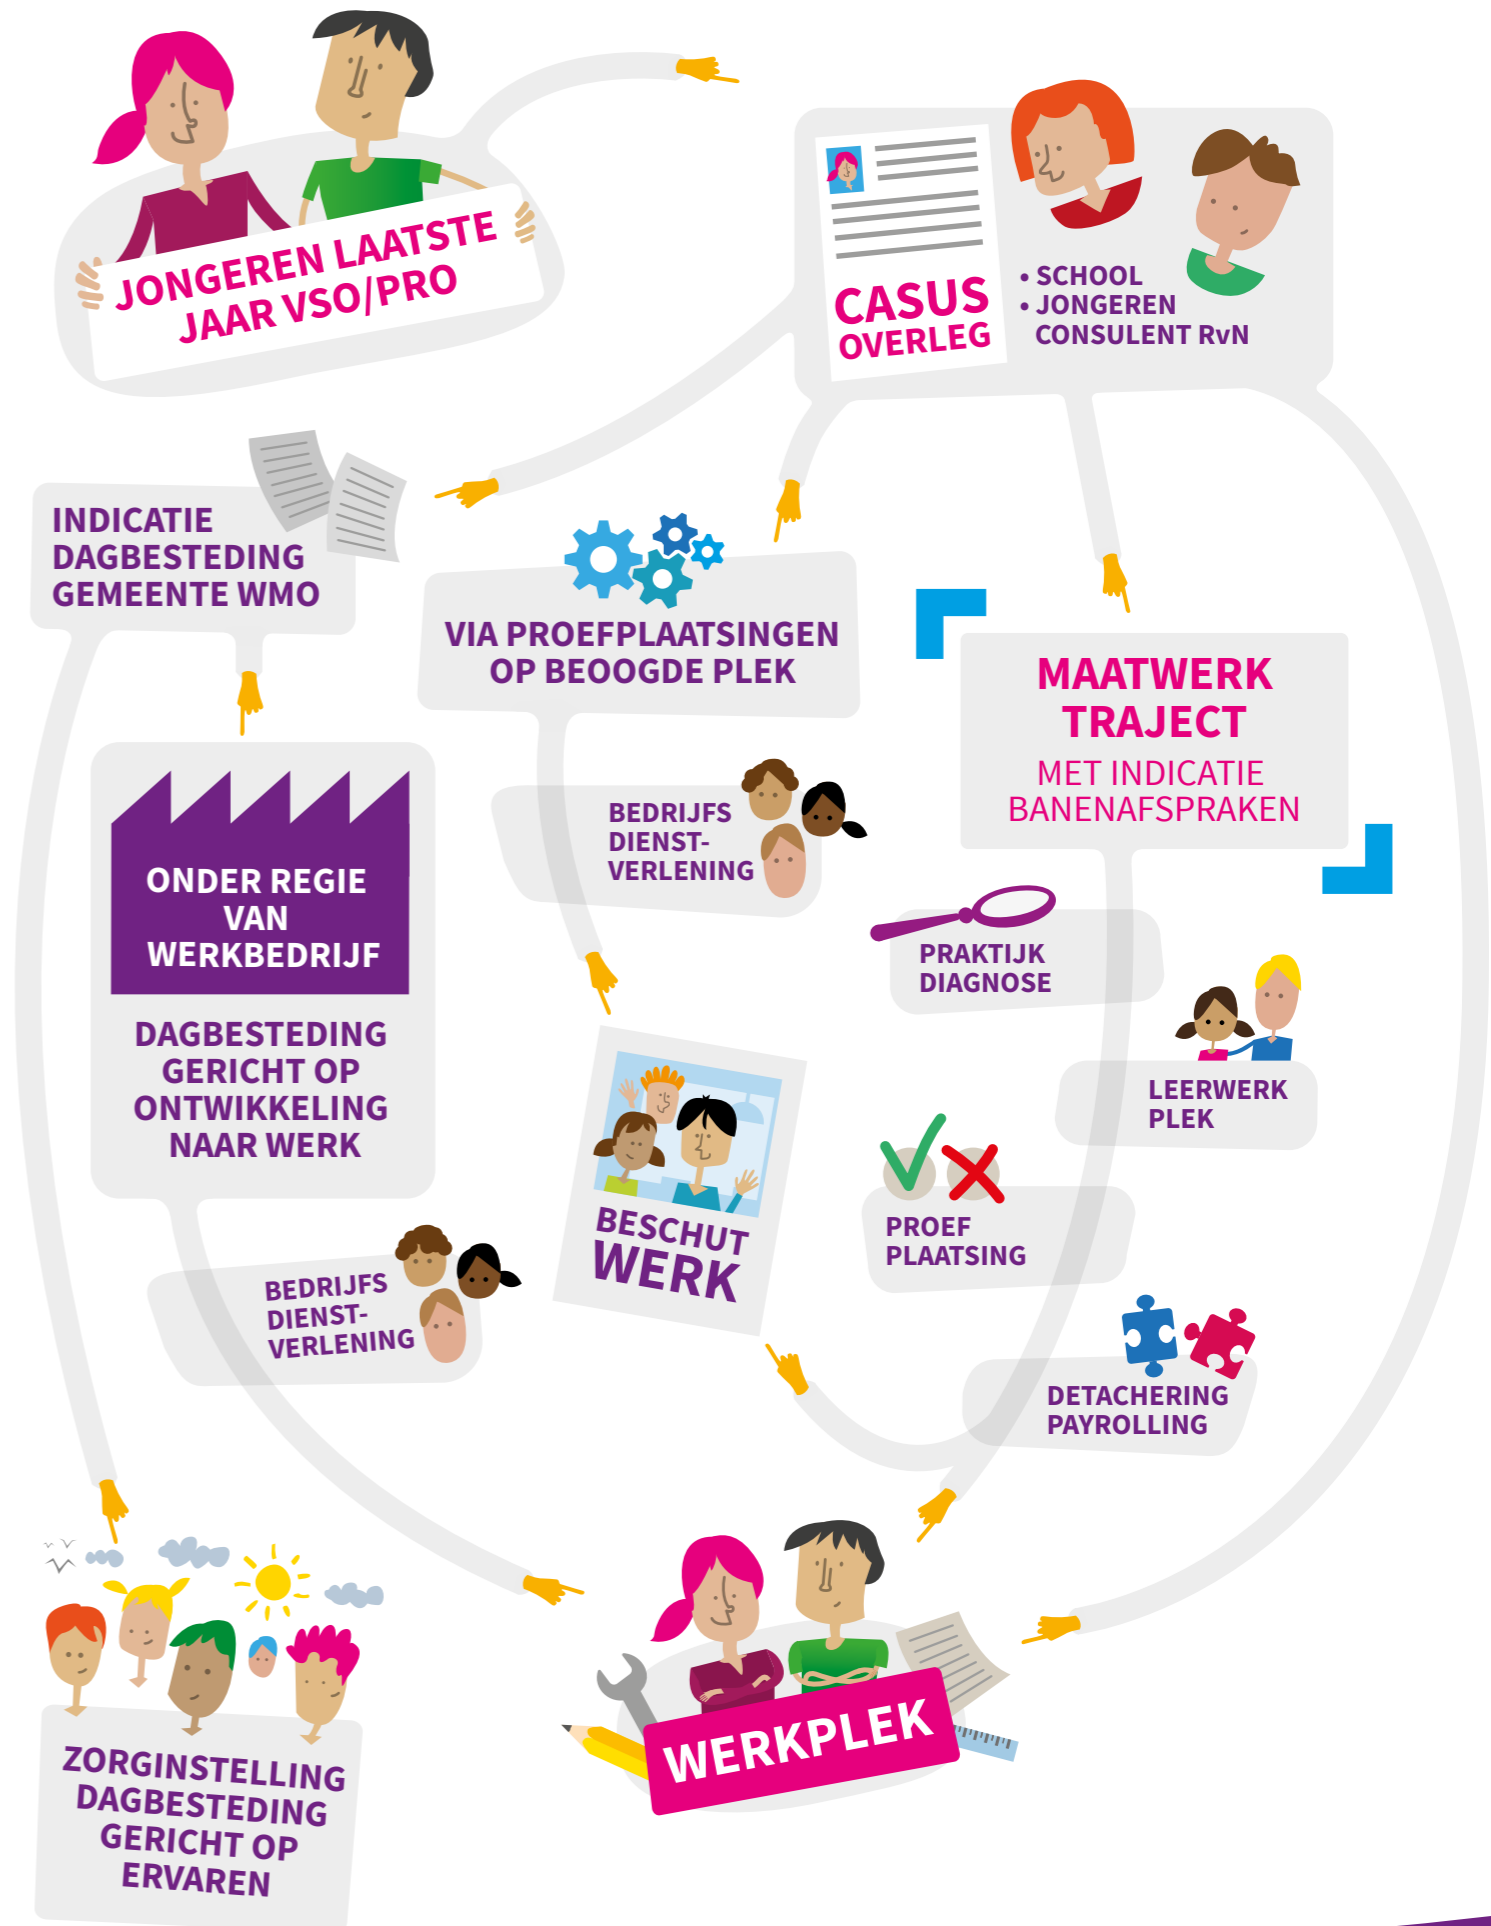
JONGEREN LAATSTE JAAR VSO/PRO

CASUS OVERLEG

• SCHOOL
• JONGEREN CONSULENT RvN

INDICATIE DAGBESTEDING GEMEENTE WMO

VIA PROEFPLAATSINGEN OP BEOOGDE PLEK

MAATWERK TRAJECT

MET INDICATIE BANENAFSPRAKEN

ONDER REGIE VAN WERKBEDRIJF

DAGBESTEDING GERICHT OP ONTWIKKELING NAAR WERK

BEDRIJFS DIENST-VERLENING

PRAKTIJK DIAGNOSE

LEERWERK PLEK

BESCHUT WERK

PROEF PLAATSING

BEDRIJFS DIENST-VERLENING

DETACHERING PAYROLLING

ZORGINSTELLING DAGBESTEDING GERICHT OP ERVAREN

WERKPLEK